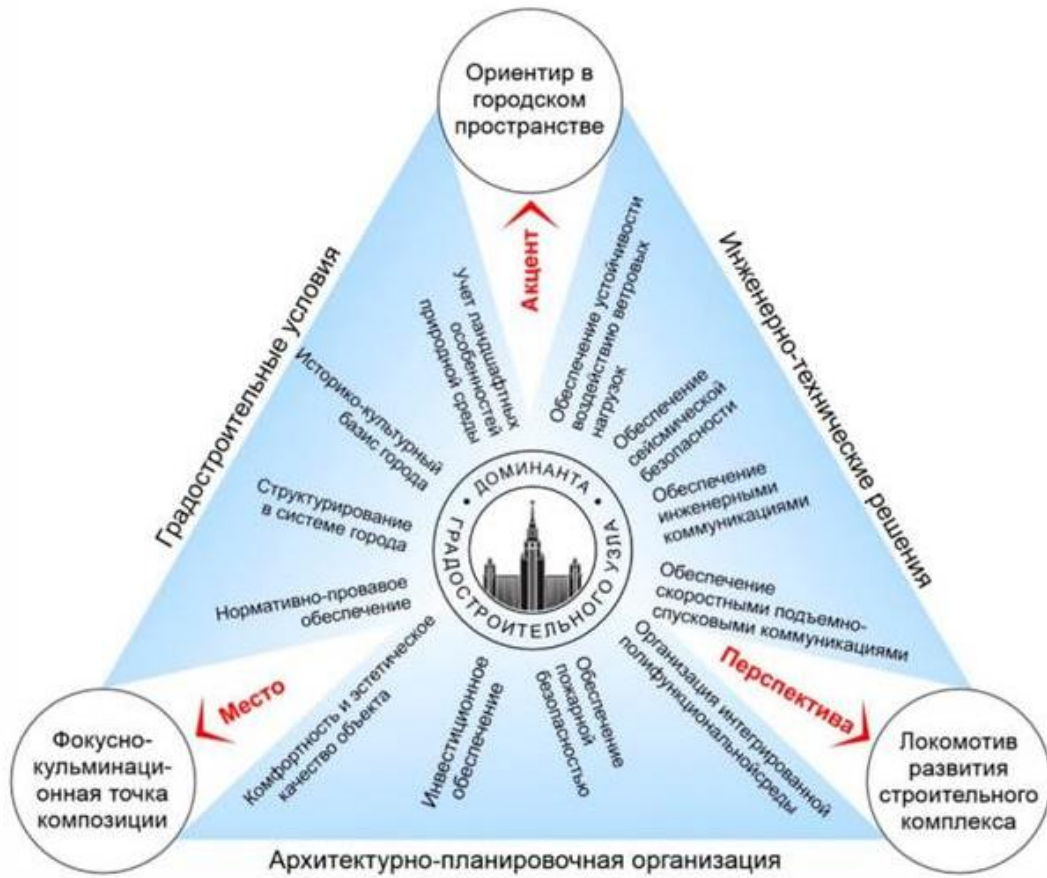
Ориентир в городском пространстве

Акцент

Градостроительные условия

Инженерно-технические решения

Учет ландшафтных особенностей природной среды

Обеспечение устойчивости воздействию ветровых нагрузок

Историко-культурный базис города

Обеспечение сейсмической безопасности

Структурирование в системе города

Обеспечение инженерными коммуникациями

Нормативно-провавое обеспечение

Обеспечение скоростными подъемно-спусковыми коммуникациями

ДОМИНАНТА ГРАДОСТРОИТЕЛЬНОГО УЗЛА

Комфортность и эстетическое качество объекта

Инвестиционное обеспечение

Обеспечение пожарной безопасностью

Организация интегрированной полифункциональнойсреды

Место

Перспектива

Фокусно-кульминационная точка композиции

Локомотив развития строительного комплекса

Архитектурно-планировочная организация